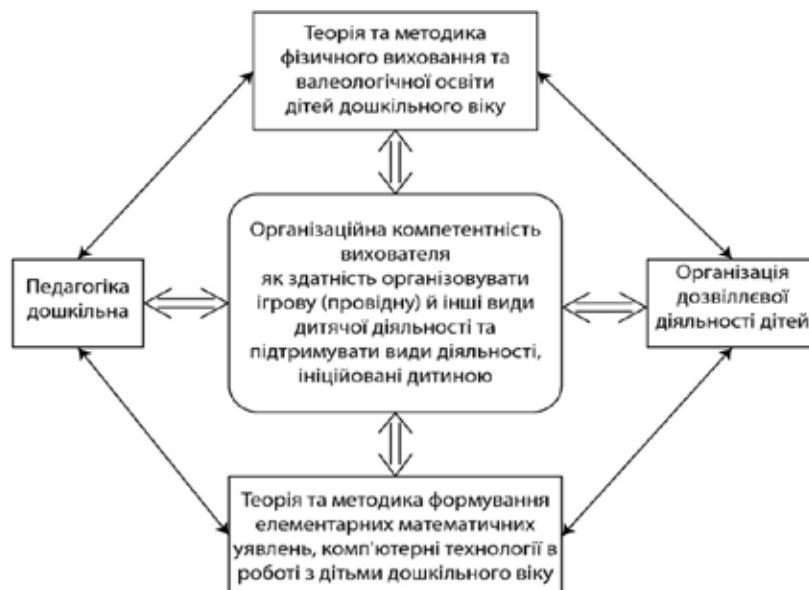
Теорія та методика фізичного виховання та валеологічної освіти дітей дошкільного віку

Педагогіка дошкільна

Організаційна компетентність вихователя як здатність організовувати ігрову (провідну) й інші види дитячої діяльності та підтримувати види діяльності, ініційовані дитиною

Організація дозвіллєвої діяльності дітей

Теорія та методика формування елементарних математичних уявлень, комп'ютерні технології в роботі з дітьми дошкільного віку